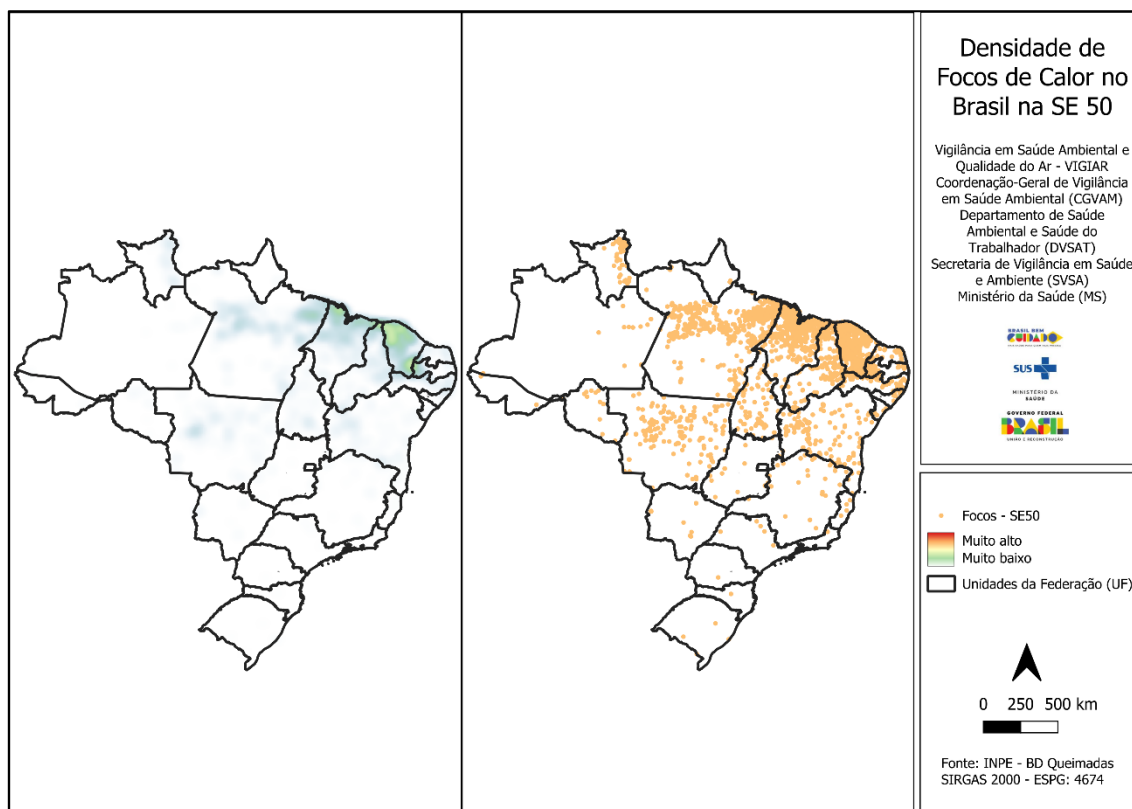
Densidade de Focos de Calor no Brasil na SE 50

Vigilância em Saúde Ambiental e Qualidade do Ar - VIGIAR
Coordenação-Geral de Vigilância em Saúde Ambiental (CGVAM)
Departamento de Saúde Ambiental e Saúde do Trabalhador (DVSAT)
Secretaria de Vigilância em Saúde e Ambiente (SVSA)
Ministério da Saúde (MS)

BRASIL SEM CUIDADO
SUS
MINISTÉRIO DA SAÚDE
GOVERNO FEDERAL BRASIL UNIÃO E RECONSTRUÇÃO

Focos - SE50
Muito alto
Muito baixo
Unidades da Federação (UF)

0 250 500 km

Fonte: INPE - BD Queimadas
SIRGAS 2000 - ESPG: 4674